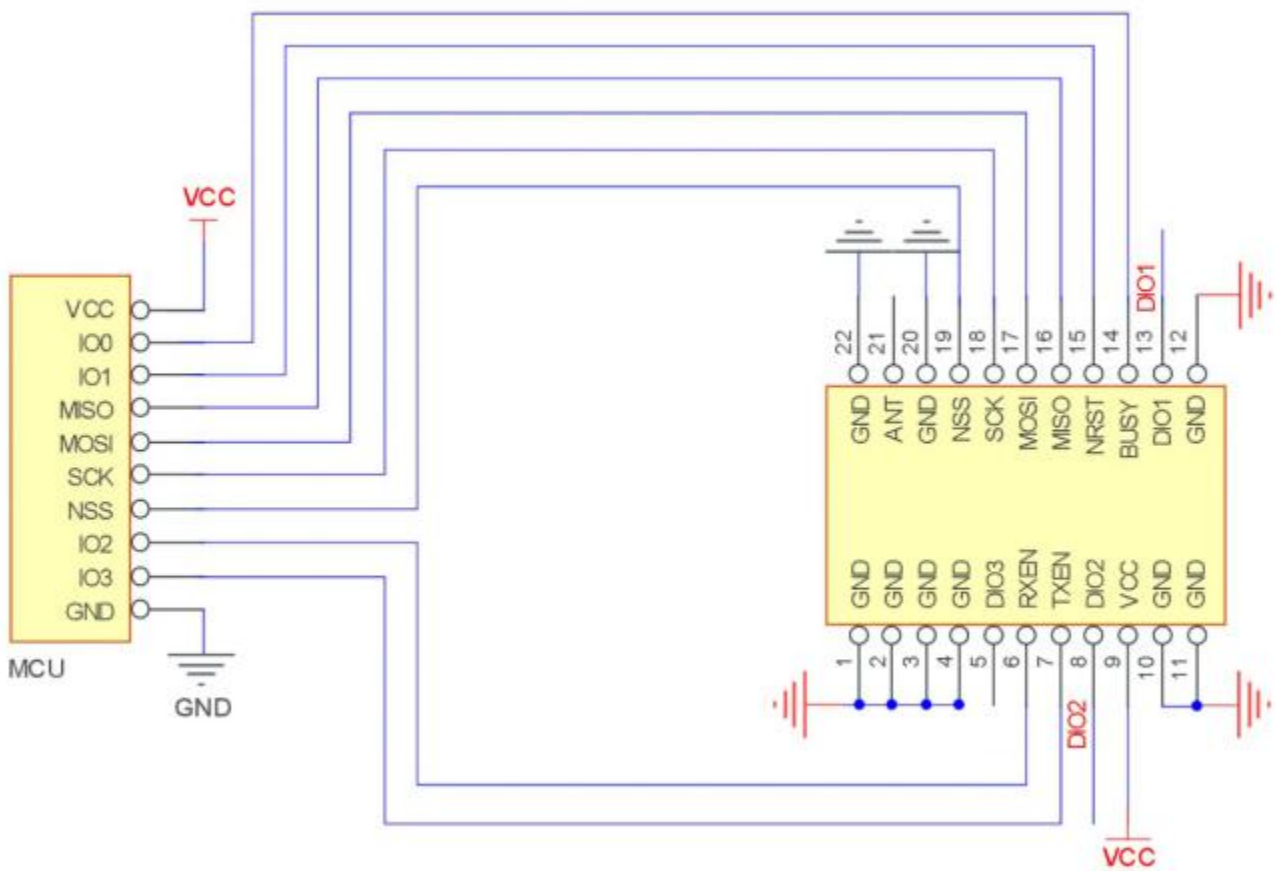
VCC

VCC
IO0
IO1
MISO
MOSI
SCK
NSS
IO2
IO3
GND
MCU

GND

DIO1

22 21 20 19 18 17 16 15 14 13 12

GND ANT GND NSS SCK MOSI MISO NRST BUSY DIO1 GND

GND GND GND GND DIO3 RXEN TXEN DIO2 VCC GND GND

1 2 3 4 5 6 7 8 9 10 11

DIO2

VCC